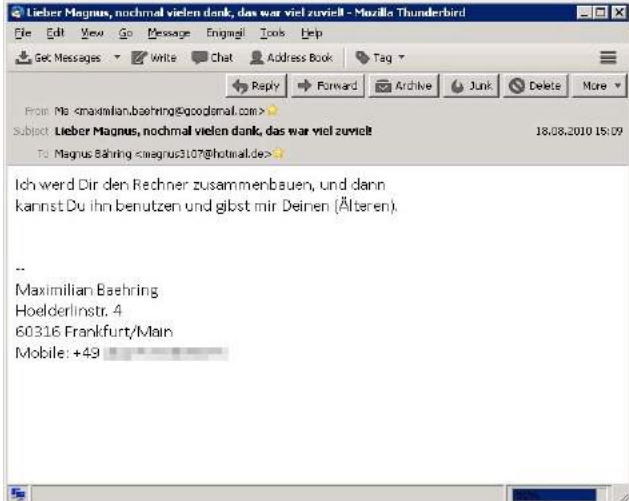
Lieber Magnus, nochmal vielen dank, das war viel zuviel! - Mozilla Thunderbird

File Edit View Go Message Enigmail Tools Help

Get Messages Write Chat Address Book Tag

Reply Forward Archive Junk Delete More

From Ma <maximilian.baehring@googlemail.com>
Subject Lieber Magnus, nochmal vielen dank, das war viel zuviel! 18.08.2010 15:09
To Magnus Bähring <magnus3107@hotmail.de>

Ich werd Dir den Rechner zusammenbauen, und dann kannst Du ihn benutzen und gibst mir Deinen (Älteren).

--
Maximilian Baehring
Hoelderlinstr. 4
60316 Frankfurt/Main
Mobile: +49 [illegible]